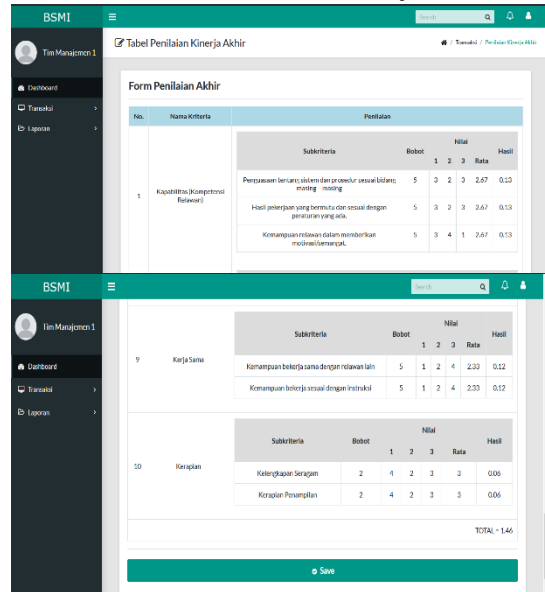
BSMI

Search

Tim Manajemen 1

Dashboard

Transaksi

Laporan

Tabel Penilaian Kinerja Akhir

/ Transaksi / Penilaian Kinerja Akhir

Form Penilaian Akhir

| No. | Nama Kriteria | Penilaian |
|---|---|---|
| 1 | Kapabilitas (Kompetensi Relawan) | |

| Subkriteria | Bobot | Nilai 1 | 2 | 3 | Rata | Hasil |
|---|---|---|---|---|---|---|
| Penguasaan tentang sistem dan prosedur sesuai bidang masing - masing | 5 | 3 | 2 | 3 | 2.67 | 0.13 |
| Hasil pekerjaan yang bermutu dan sesuai dengan peraturan yang ada. | 5 | 3 | 2 | 3 | 2.67 | 0.13 |
| Kemampuan relawan dalam memberikan motivasi/semangat. | 5 | 3 | 4 | 1 | 2.67 | 0.13 |

BSMI

Search

Tim Manajemen 1

Dashboard

Transaksi

Laporan

| 9 | Kerja Sama | |
|---|---|---|

| Subkriteria | Bobot | Nilai 1 | 2 | 3 | Rata | Hasil |
|---|---|---|---|---|---|---|
| Kemampuan bekerja sama dengan relawan lain | 5 | 1 | 2 | 4 | 2.33 | 0.12 |
| Kemampuan bekerja sesuai dengan instruksi | 5 | 1 | 2 | 4 | 2.33 | 0.12 |

| 10 | Kerapian | |
|---|---|---|

| Subkriteria | Bobot | Nilai 1 | 2 | 3 | Rata | Hasil |
|---|---|---|---|---|---|---|
| Kelengkapan Seragam | 2 | 4 | 2 | 3 | 3 | 0.06 |
| Kerapian Penampilan | 2 | 4 | 2 | 3 | 3 | 0.06 |

TOTAL = 1.46

Save